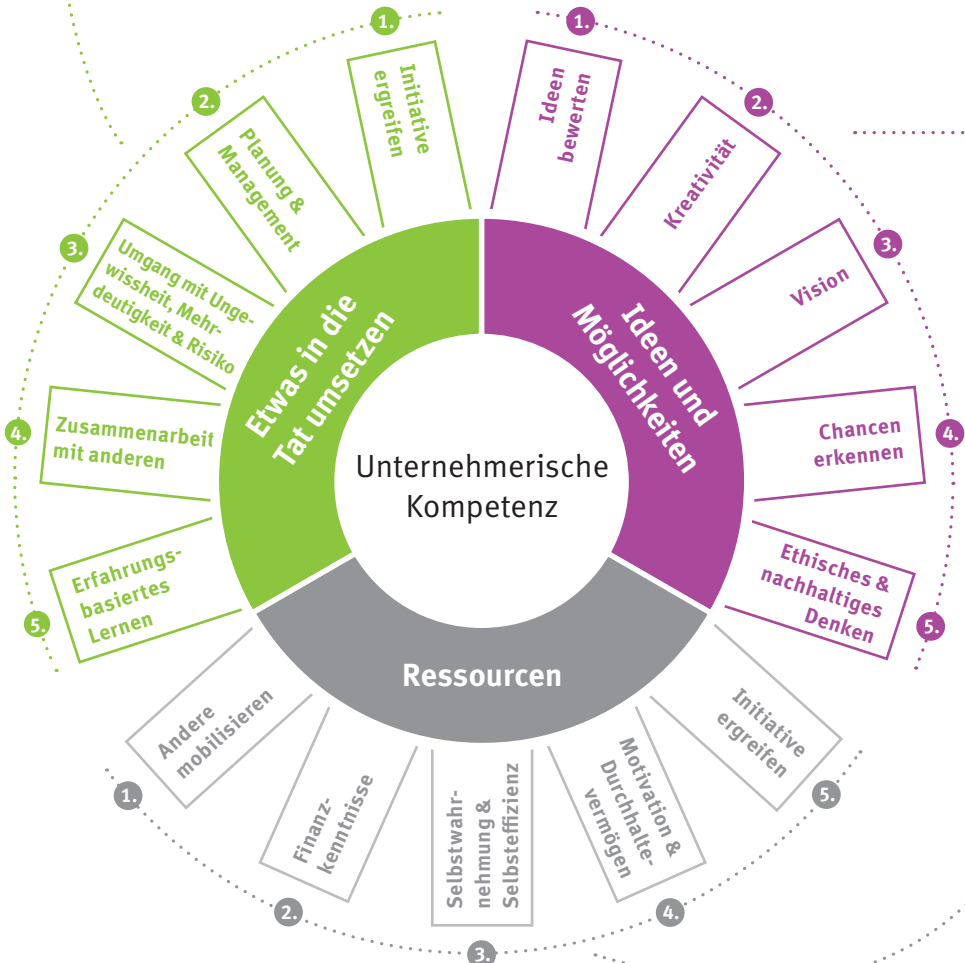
Unternehmerische Kompetenz

Etwas in die Tat umsetzen

1. Initiative ergreifen

2. Planung & Management

3. Umgang mit Ungewissheit, Mehrdeutigkeit & Risiko

4. Zusammenarbeit mit anderen

5. Erfahrungsbasiertes Lernen

Ideen und Möglichkeiten

1. Ideen bewerten

2. Kreativität

3. Vision

4. Chancen erkennen

5. Ethisches & nachhaltiges Denken

Ressourcen

1. Andere mobilisieren

2. Finanz-Kenntnisse

3. Selbstwahrnehmung & Selbsteffizienz

4. Motivation & Durchhaltevermögen

5. Initiative ergreifen